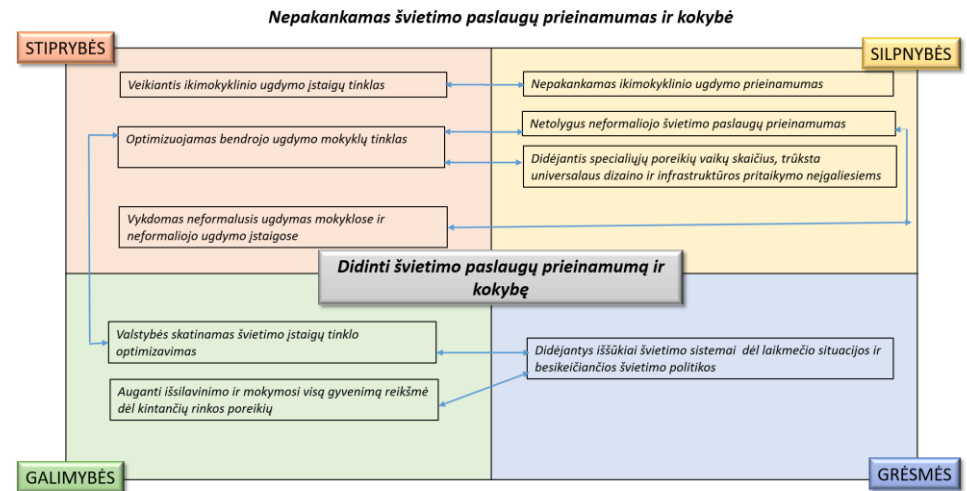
Nepakankamas švietimo paslaugų prieinamumas ir kokybė

STIPRYBĖS

SILPNYBĖS

Veikiantis ikimokyklinio ugdymo įstaigų tinklas

Nepakankamas ikimokyklinio ugdymo prieinamumas

Optimizuojamas bendrojo ugdymo mokyklų tinklas

Netolygus neformaliojo švietimo paslaugų prieinamumas

Didėjantis specialiųjų poreikių vaikų skaičius, trūksta universalaus dizaino ir infrastruktūros pritaikymo neįgaliesiems

Vykdomas neformalusis ugdymas mokyklose ir neformaliojo ugdymo įstaigose

Didinti švietimo paslaugų prieinamumą ir kokybę

Valstybės skatinamas švietimo įstaigų tinklo optimizavimas

Didėjantys iššūkiai švietimo sistemai dėl laikmečio situacijos ir besikeičiančios švietimo politikos

Auganti išsilavinimo ir mokymosi visą gyvenimą reikšmė dėl kintančių rinkos poreikių

GALIMYBĖS

GRĖSMĖS